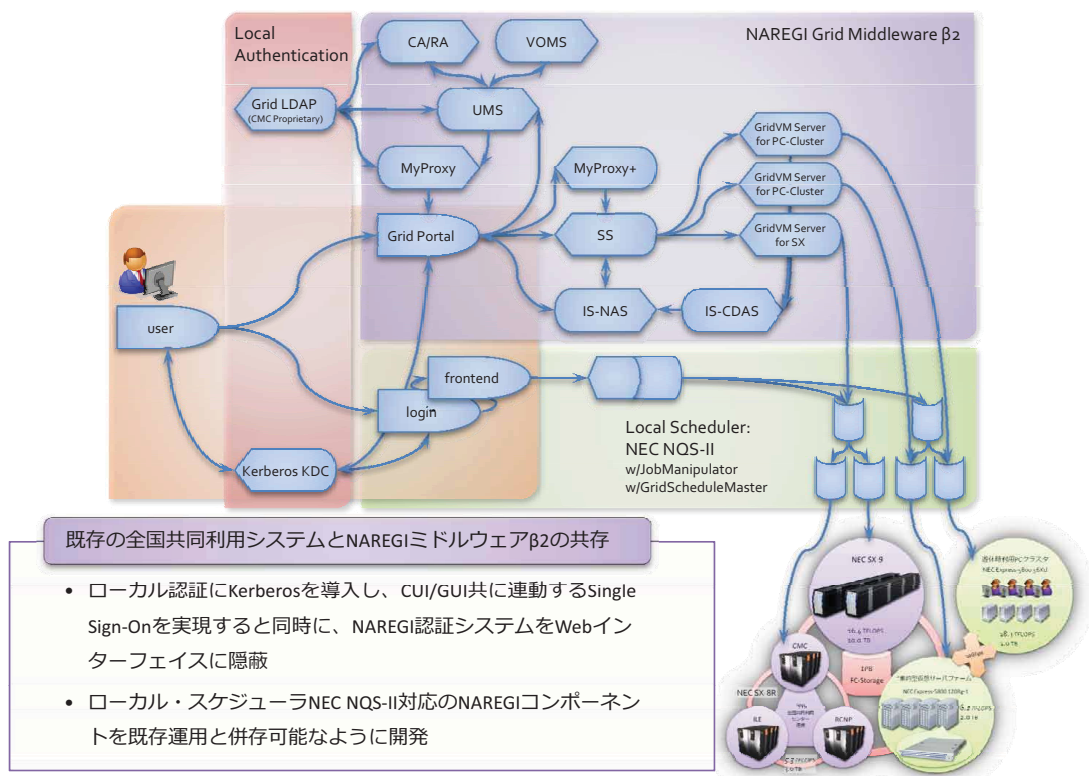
Local Authentication

CA/RA

VOMS

NAREGI Grid Middleware β2

Grid LDAP (CMC Proprietary)

UMS

GridVM Server for PC-Cluster

MyProxy

MyProxy+

GridVM Server for PC-Cluster

Grid Portal

SS

GridVM Server for SX

user

IS-NAS

IS-CDAS

frontend

login

Local Scheduler: NEC NQS-II w/JobManipulator w/GridScheduleMaster

Kerberos KDC

既存の全国共同利用システムとNAREGIミドルウェアβ2の共存

• ローカル認証にKerberosを導入し、CUI/GUI共に連動するSingle Sign-Onを実現すると同時に、NAREGI認証システムをWebインターフェイスに隠蔽

• ローカル・スケジューラNEC NQS-II対応のNAREGIコンポーネントを既存運用と併存可能なように開発

NEC SX-9

CMC

NEC SX-8R

ILE

RCNP

1PB FC-Storage

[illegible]

NEC Express-5800 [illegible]

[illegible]